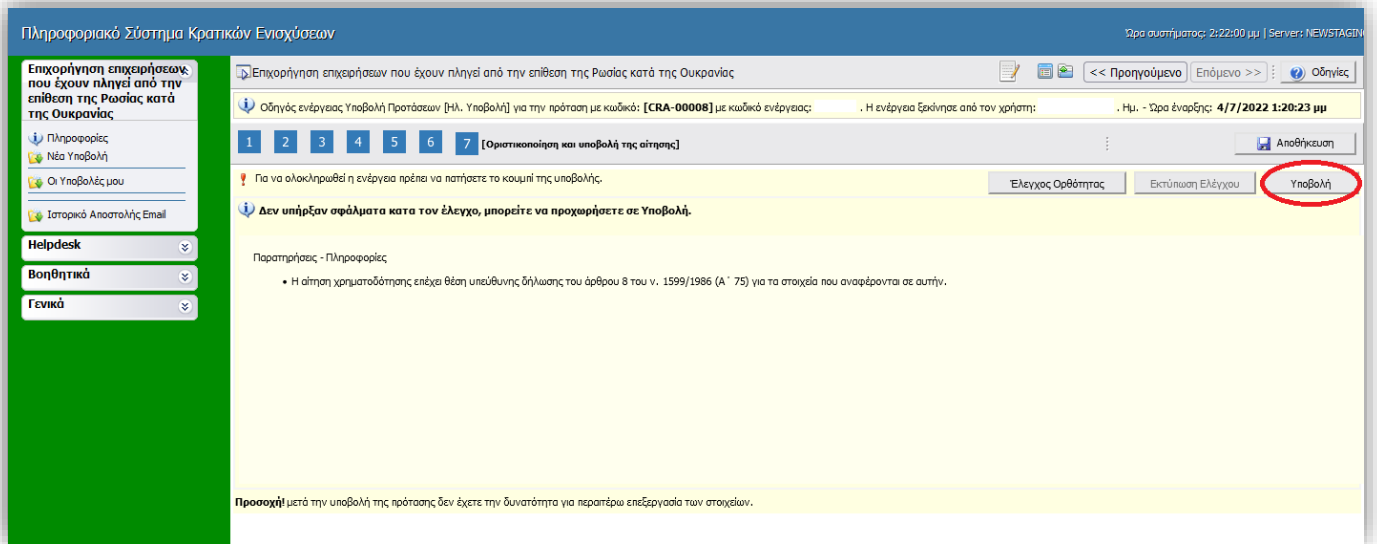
Πληροφοριακό Σύστημα Κρατικών Ενισχύσεων

Ώρα συστήματος: 2:22:00 μμ | Server: NEWSTAGIN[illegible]

Επιχορήγηση επιχειρήσεων που έχουν πληγεί από την επίθεση της Ρωσίας κατά της Ουκρανίας

Πληροφορίες
Νέα Υποβολή
Οι Υποβολές μου
Ιστορικό Αποστολής Email

Helpdesk
Βοηθητικά
Γενικά

Επιχορήγηση επιχειρήσεων που έχουν πληγεί από την επίθεση της Ρωσίας κατά της Ουκρανίας

<< Προηγούμενο | Επόμενο >> | Οδηγίες

Οδηγός ενέργειας Υποβολή Προτάσεων [Ηλ. Υποβολή] για την πρόταση με κωδικό: [CRA-00008] με κωδικό ενέργειας: . Η ενέργεια ξεκίνησε από τον χρήστη: . Ημ. - Ώρα έναρξης: 4/7/2022 1:20:23 μμ

1 2 3 4 5 6 7 [Οριστικοποίηση και υποβολή της αίτησης]

Αποθήκευση

Για να ολοκληρωθεί η ενέργεια πρέπει να πατήσετε το κουμπί της υποβολής.

Έλεγχος Ορθότητας | Εκτύπωση Ελέγχου | Υποβολή

Δεν υπήρξαν σφάλματα κατα τον έλεγχο, μπορείτε να προχωρήσετε σε Υποβολή.

Παρατηρήσεις - Πληροφορίες

• Η αίτηση χρηματοδότησης επέχει θέση υπεύθυνης δήλωσης του άρθρου 8 του ν. 1599/1986 (Α΄ 75) για τα στοιχεία που αναφέρονται σε αυτήν.

Προσοχή! μετά την υποβολή της πρότασης δεν έχετε την δυνατότητα για περαιτέρω επεξεργασία των στοιχείων.